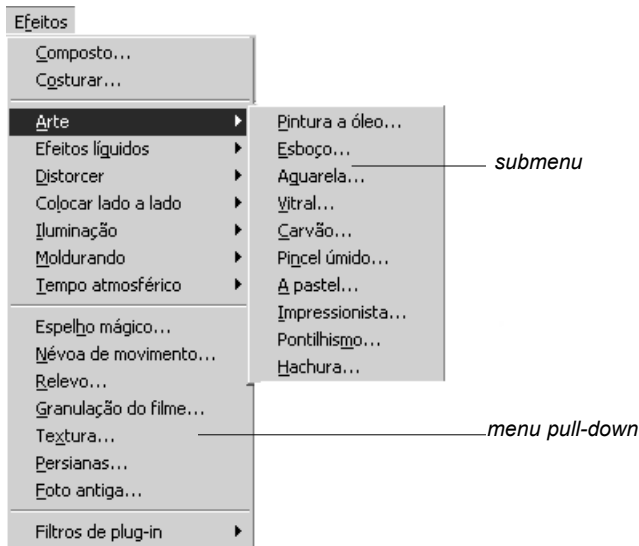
Efeitos

Composto...
Costurar...

Arte
Efeitos líquidos
Distorcer
Colocar lado a lado
Iluminação
Moldurando
Tempo atmosférico

Espelho mágico...
Névoa de movimento...
Relevo...
Granulação do filme...
Textura...
Persianas...
Foto antiga...

Filtros de plug-in

Pintura a óleo...
Esboço...
Aguarela...
Vitral...
Carvão...
Pincel úmido...
A pastel...
Impressionista...
Pontilhismo...
Hachura...

submenu

menu pull-down